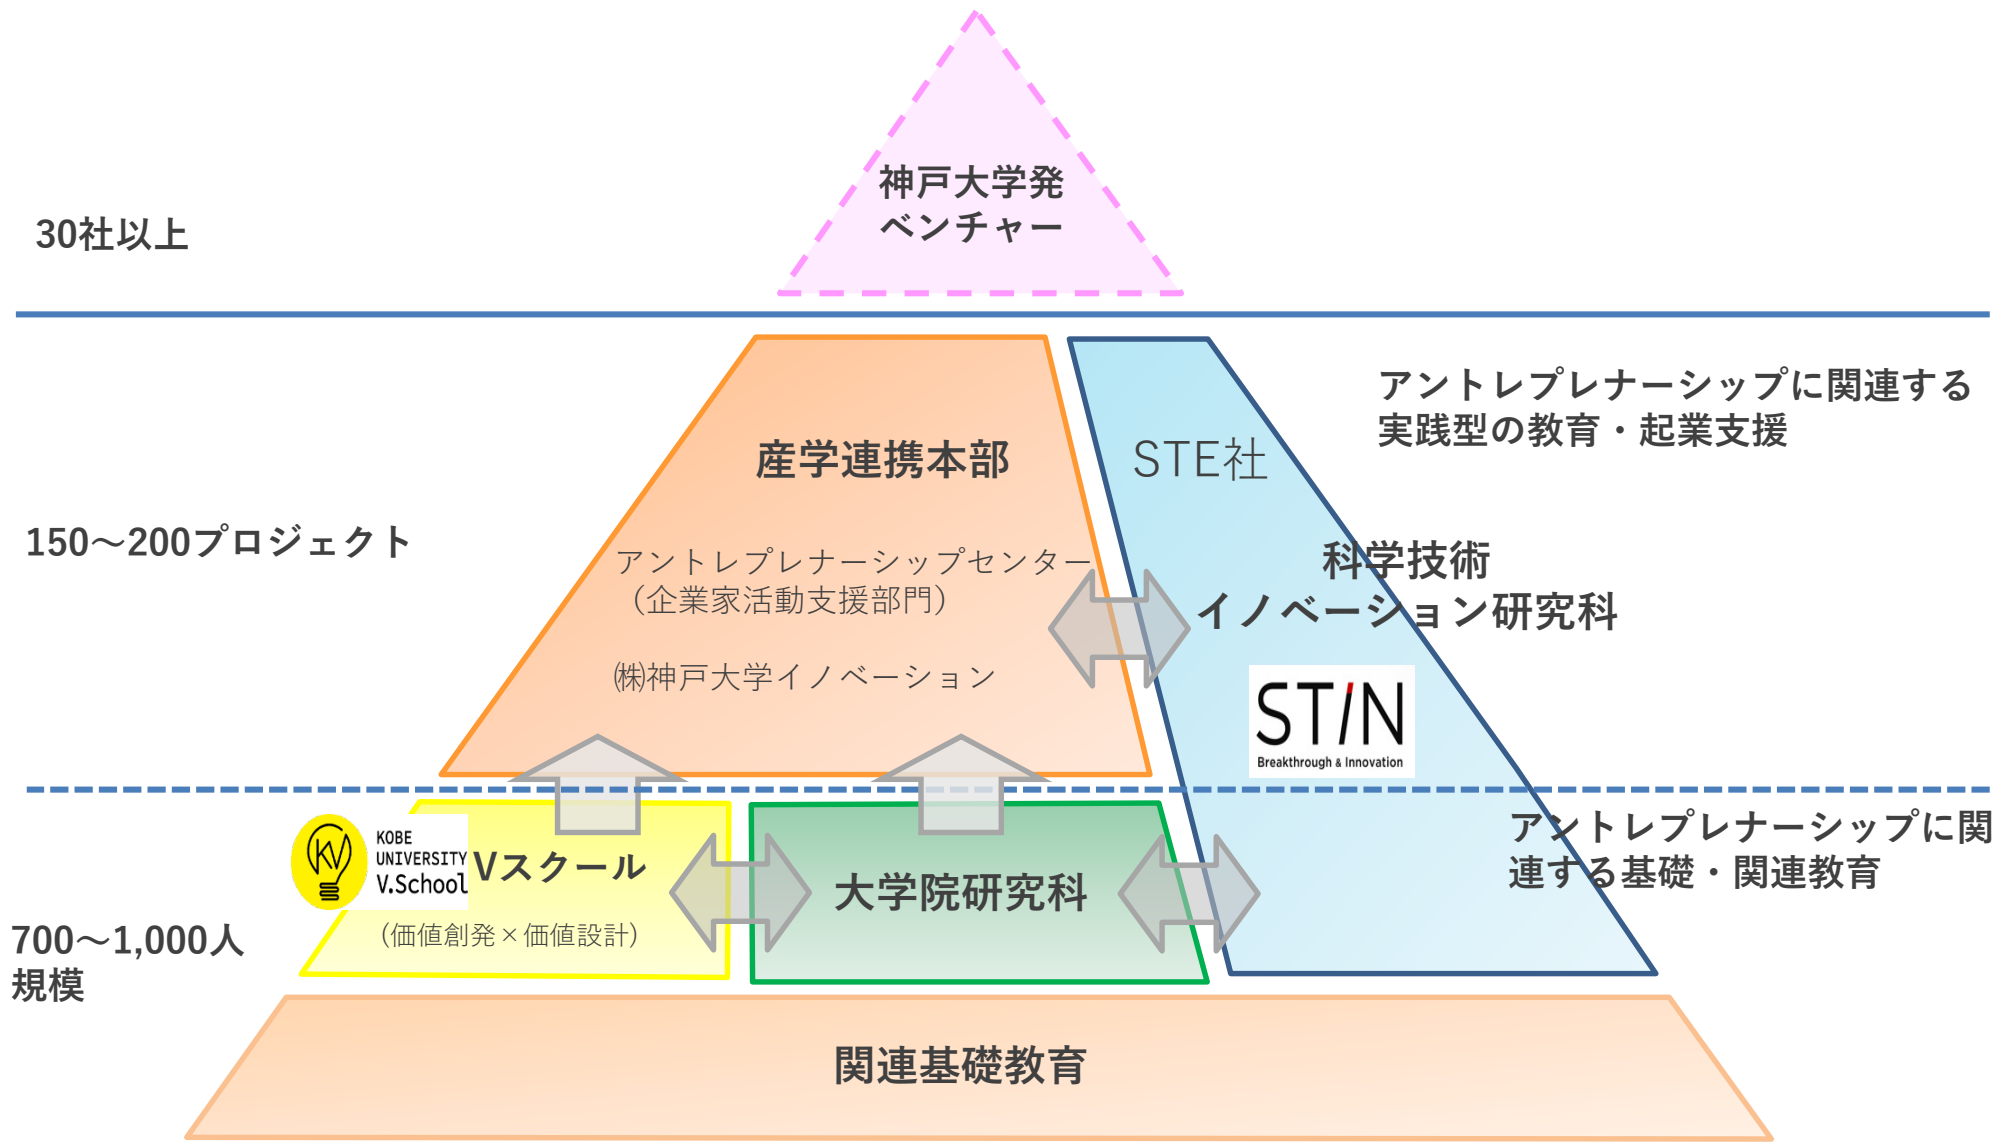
神戸大学発
ベンチャー

30社以上

産学連携本部

STE社

アントレプレナーシップに関連する
実践型の教育・起業支援

150〜200プロジェクト

アントレプレナーシップセンター
（企業家活動支援部門）

科学技術
イノベーション研究科

㈱神戸大学イノベーション

STIN
Breakthrough & Innovation

KOBE UNIVERSITY V.School

Vスクール
（価値創発×価値設計）

大学院研究科

アントレプレナーシップに関連する基礎・関連教育

700〜1,000人
規模

関連基礎教育